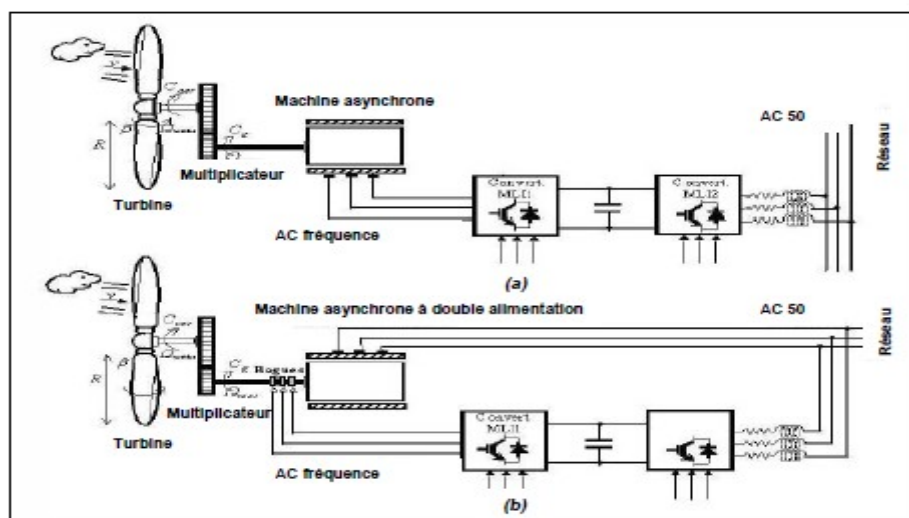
$V$
$C_{aer}$
$\beta$
$\Omega_{turb}$
$R$
$C_g$
$\Omega$
Machine asynchrone
Multiplicateur
Turbine
AC 50
Réseau
Convert. MLI
Convert. MLI2
AC fréquence
(a)

$V$
$C_{aer}$
$\beta$
$\Omega_{turb}$
$R$
Machine asynchrone à double alimentation
AC 50
Réseau
$C_g$ Bagues
$\Omega_{mec}$
Multiplicateur
Turbine
Convert. MLI
AC fréquence
(b)